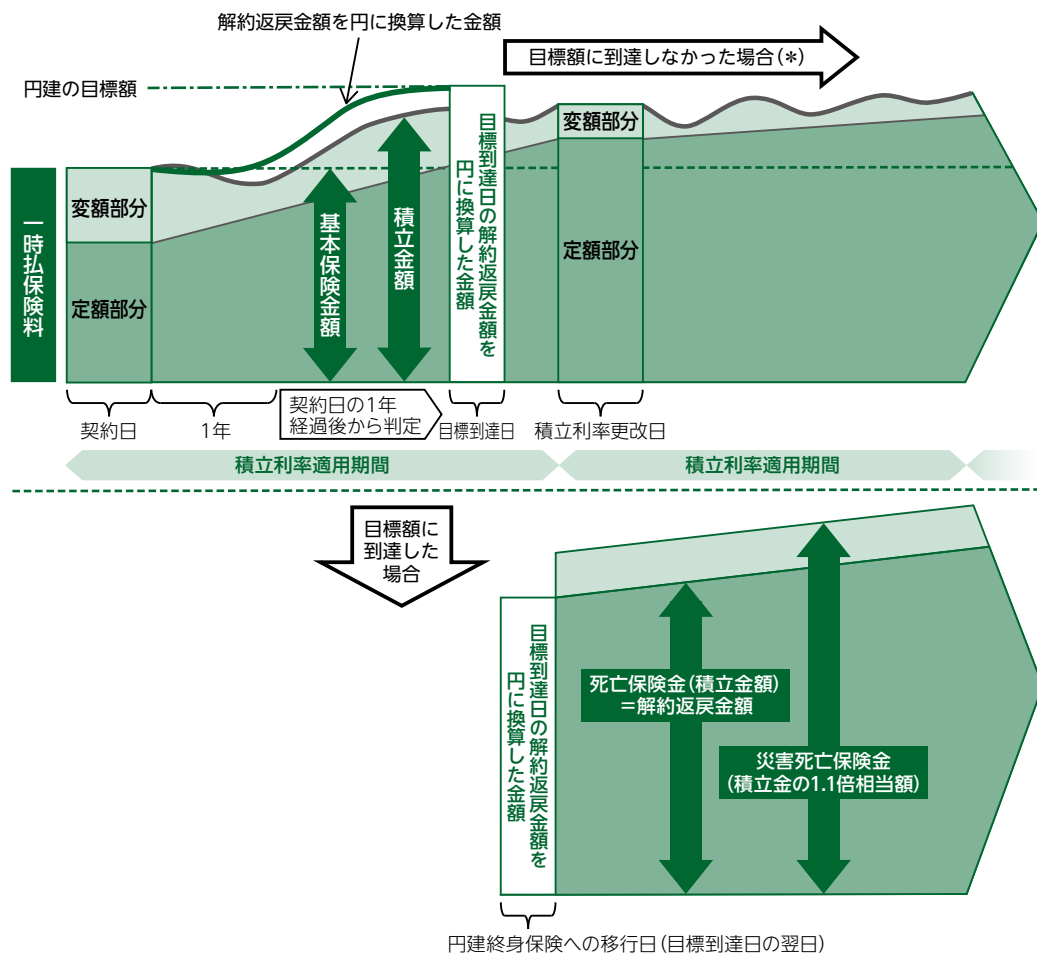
解約返戻金額を円に換算した金額

円建の目標額

目標額に到達しなかった場合（＊）

一時払保険料

変額部分

定額部分

基本保険金額

積立金額

目標到達日の解約返戻金額を円に換算した金額

変額部分

定額部分

契約日

1年

契約日の1年経過後から判定

目標到達日

積立利率更改日

積立利率適用期間

積立利率適用期間

目標額に到達した場合

目標到達日の解約返戻金額を円に換算した金額

死亡保険金（積立金額）＝解約返戻金額

災害死亡保険金（積立金の1.1倍相当額）

円建終身保険への移行日（目標到達日の翌日）